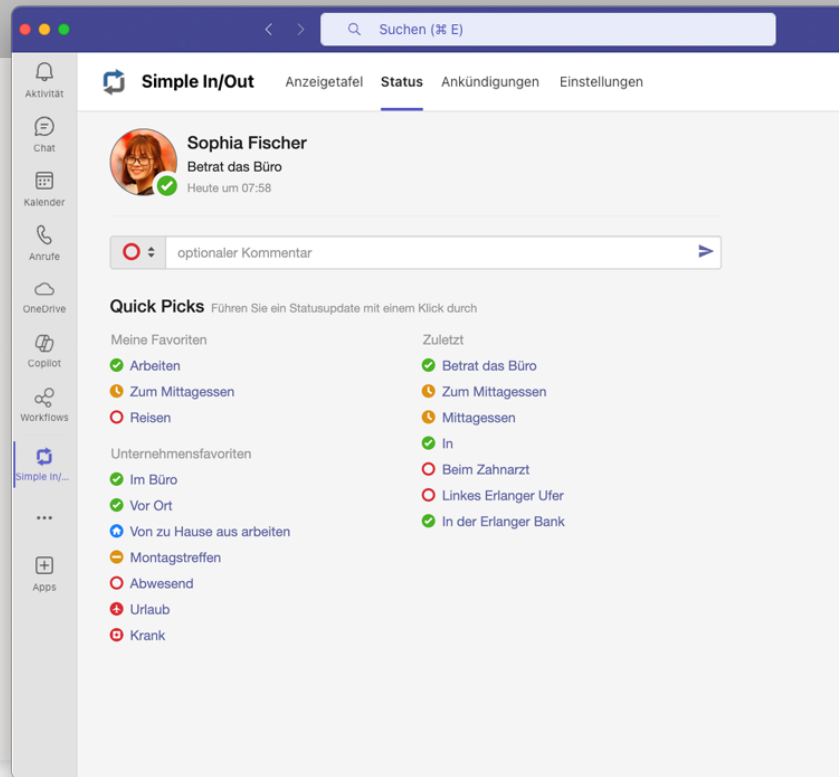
Suchen (⌘ E)

Aktivität
Chat
Kalender
Anrufe
OneDrive
Copilot
Workflows
Simple In/...
...
Apps

Simple In/Out
Anzeigetafel
Status
Ankündigungen
Einstellungen

Sophia Fischer
Betrat das Büro
Heute um 07:58

optionaler Kommentar

Quick Picks Führen Sie ein Statusupdate mit einem Klick durch

Meine Favoriten
Arbeiten
Zum Mittagessen
Reisen

Unternehmensfavoriten
Im Büro
Vor Ort
Von zu Hause aus arbeiten
Montagstreffen
Abwesend
Urlaub
Krank

Zuletzt
Betrat das Büro
Zum Mittagessen
Mittagessen
In
Beim Zahnarzt
Linkes Erlanger Ufer
In der Erlanger Bank